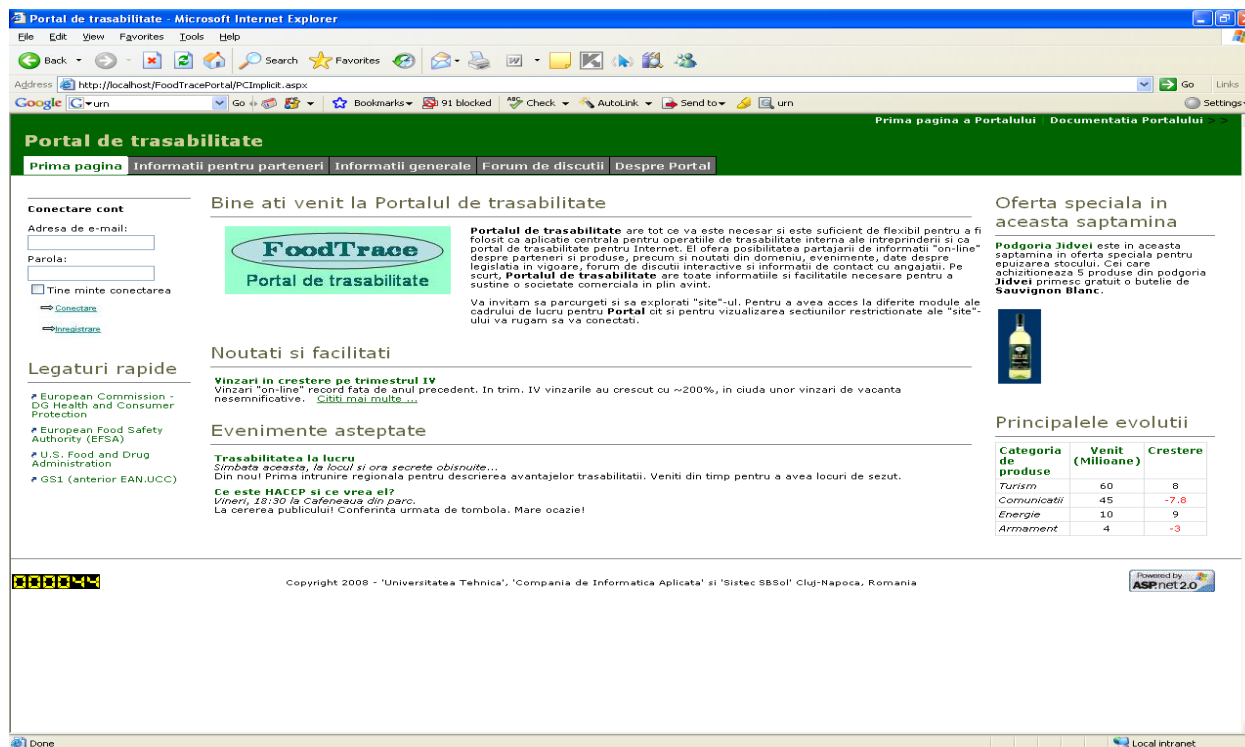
Portal de trasabilitate - Microsoft Internet Explorer

File Edit View Favorites Tools Help

Back Search Favorites

Address http://localhost/FoodTracePortal/PCImplicit.aspx Go Links

Google urn Go Bookmarks 91 blocked Check AutoLink Send to urn Settings

Prima pagina a Portalului | Documentatia Portalului

Portal de trasabilitate

Prima pagina | Informatii pentru parteneri | Informatii generale | Forum de discutii | Despre Portal

Conectare cont

Adresa de e-mail:

Parola:

Tine minte conectarea

Conectare

Inregistrare

Legaturi rapide

European Commission - DG Health and Consumer Protection

European Food Safety Authority (EFSA)

U.S. Food and Drug Administration

GS1 (anterior EAN.UCC)

Bine ati venit la Portalul de trasabilitate

FoodTrace

Portal de trasabilitate

**Portalul de trasabilitate** are tot ce va este necesar si este suficient de flexibil pentru a fi folosit ca aplicatie centrala pentru operatiile de trasabilitate interna ale intreprinderii si ca portal de trasabilitate pentru Internet. El ofera posibilitatea partajarii de informatii "on-line" despre parteneri si produse, precum si noutati din domeniu, evenimente, date despre legislatia in vigoare, forum de discutii interactive si informatii de contact cu angajatii. Pe scurt, **Portalul de trasabilitate** are toate informatiile si facilitatile necesare pentru a sustine o societate comerciala in plin avint.

Va invitam sa parcurgeti si sa explorati "site"-ul. Pentru a avea acces la diferite module ale cadrului de lucru pentru **Portal** cit si pentru vizualizarea sectiunilor restrictionate ale "site"-ului va rugam sa va conectati.

Noutati si facilitati

Vinzari in crestere pe trimestrul IV
Vinzari "on-line" record fata de anul precedent. In trim. IV vinzarile au crescut cu ~200%, in ciuda unor vinzari de vacanta nesemnificative. Cititi mai multe ...

Evenimente asteptate

Trasabilitatea la lucru
Simbata aceasta, la locul si ora secrete obisnuite...
Din nou! Prima intrunire regionala pentru descrierea avantajelor trasabilitatii. Veniti din timp pentru a avea locuri de sezut.

Ce este HACCP si ce vrea el?
Vineri, 18:30 la Cafeneaua din parc.
La cererea publicului! Conferinta urmata de tombola. Mare ocazie!

Oferta speciala in aceasta saptamina

**Podgoria Jidvei** este in aceasta saptamina in oferta speciala pentru epuizarea stocului. Cei care achizitioneaza 5 produse din podgoria **Jidvei** primesc gratuit o butelie de **Sauvignon Blanc**.

Principalele evolutii

| Categoria de produse | Venit (Milioane) | Crestere |
|---|---|---|
| Turism | 60 | 8 |
| Comunicatii | 45 | -7.8 |
| Energie | 10 | 9 |
| Armament | 4 | -3 |

000044

Copyright 2008 - 'Universitatea Tehnica', 'Compania de Informatica Aplicata' si 'Sistec SBSol' Cluj-Napoca, Romania

Powered by ASP.net 2.0

Done

Local intranet